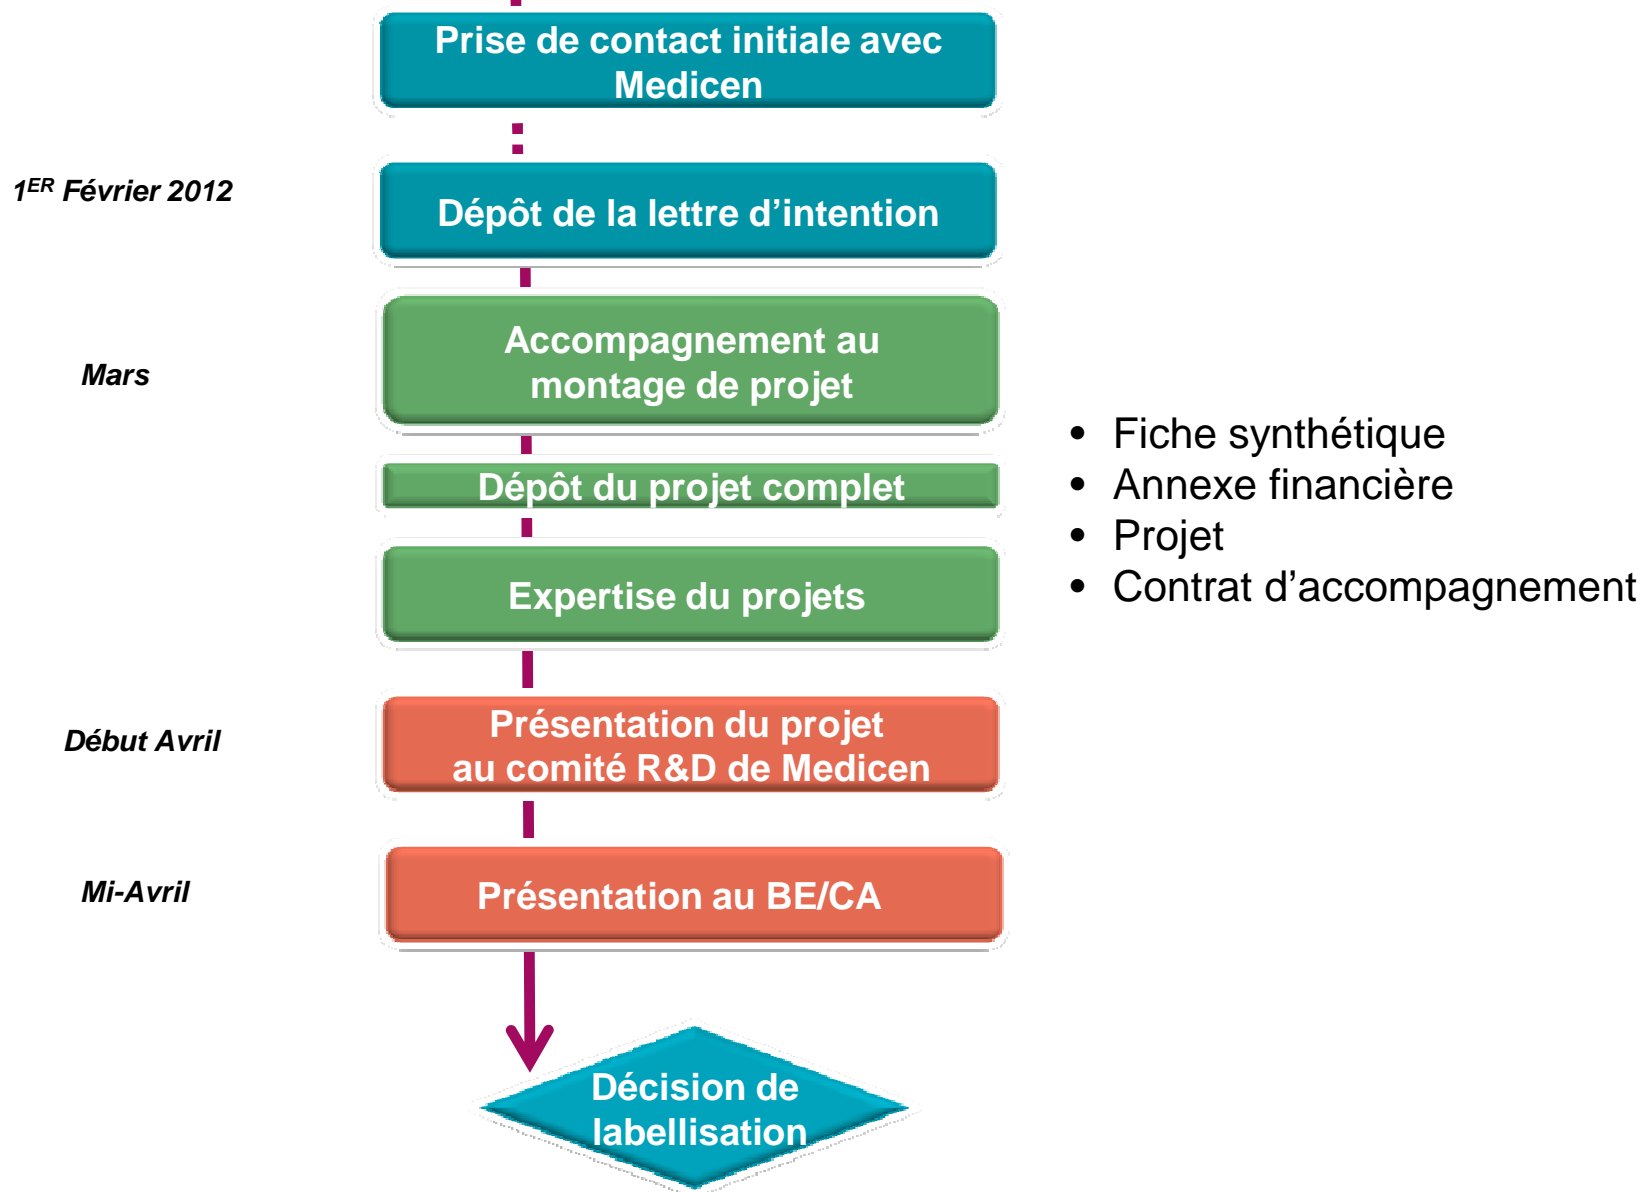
Prise de contact initiale avec Medicen

$1^{ER}$ Février 2012

Dépôt de la lettre d'intention

Mars

Accompagnement au montage de projet

Dépôt du projet complet

Expertise du projets

Début Avril

Présentation du projet au comité R&D de Medicen

Mi-Avril

Présentation au BE/CA

Décision de labellisation

• Fiche synthétique
• Annexe financière
• Projet
• Contrat d'accompagnement